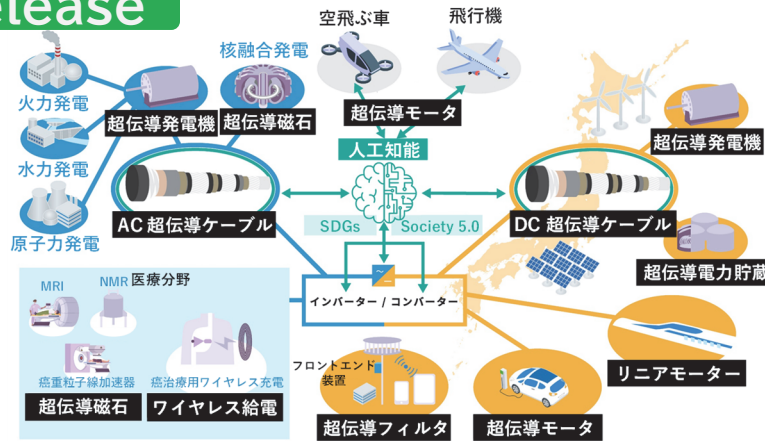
elease

空飛ぶ車

飛行機

核融合発電

火力発電

超伝導発電機

超伝導磁石

超伝導モータ

人工知能

超伝導発電機

水力発電

AC 超伝導ケーブル

SDGs

Society 5.0

DC 超伝導ケーブル

原子力発電

超伝導電力貯蔵

MRI

NMR

医療分野

インバーター / コンバーター

癌重粒子線加速器

癌治療用ワイヤレス充電

フロントエンド装置

リニアモーター

超伝導磁石

ワイヤレス給電

超伝導フィルタ

超伝導モータ